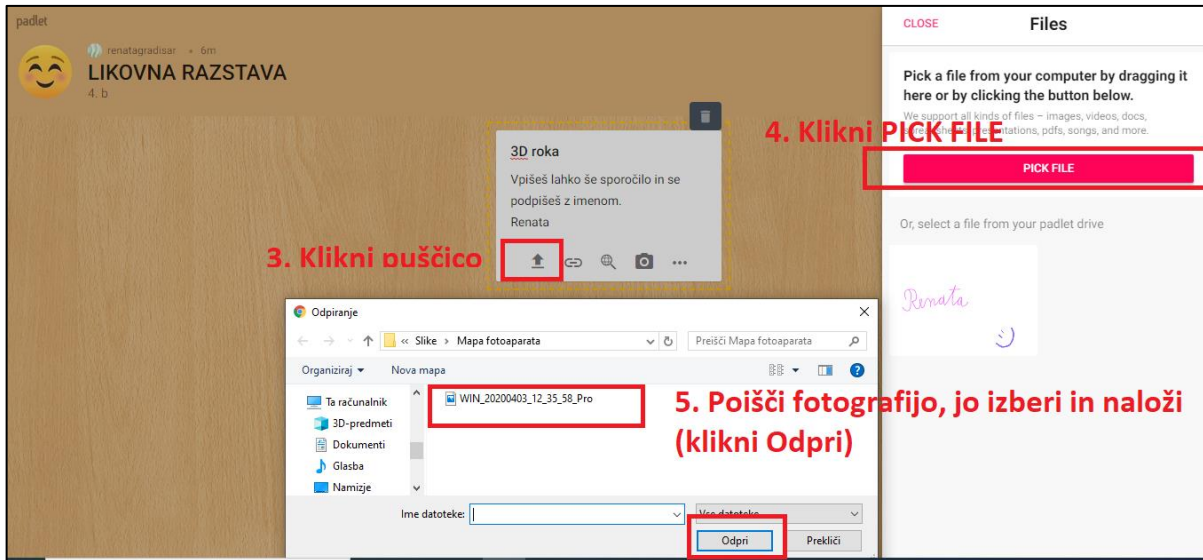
padlet

renatagradisar • 6m
LIKOVNA RAZSTAVA
4. b

3D roka
Vpišeš lahko še sporočilo in se podpišeš z imenom.
Renata

3. Klikni puščico

CLOSE Files

Pick a file from your computer by dragging it here or by clicking the button below.

We support all kinds of files – images, videos, docs, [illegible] presentations, pdfs, songs, and more.

4. Klikni PICK FILE

PICK FILE

Or, select a file from your padlet drive

Renata

Odpiranje

« Slike › Mapa fotoaparata

Preišči Mapa fotoaparata

Organiziraj ▾ Nova mapa

Ta računalnik
3D-predmeti
Dokumenti
Glasba
Namizje

WIN_20200403_12_35_58_Pro

5. Poišči fotografijo, jo izberi in naloži (klikni Odpri)

Ime datoteke:

Vse datoteke

Odpri Prekliči